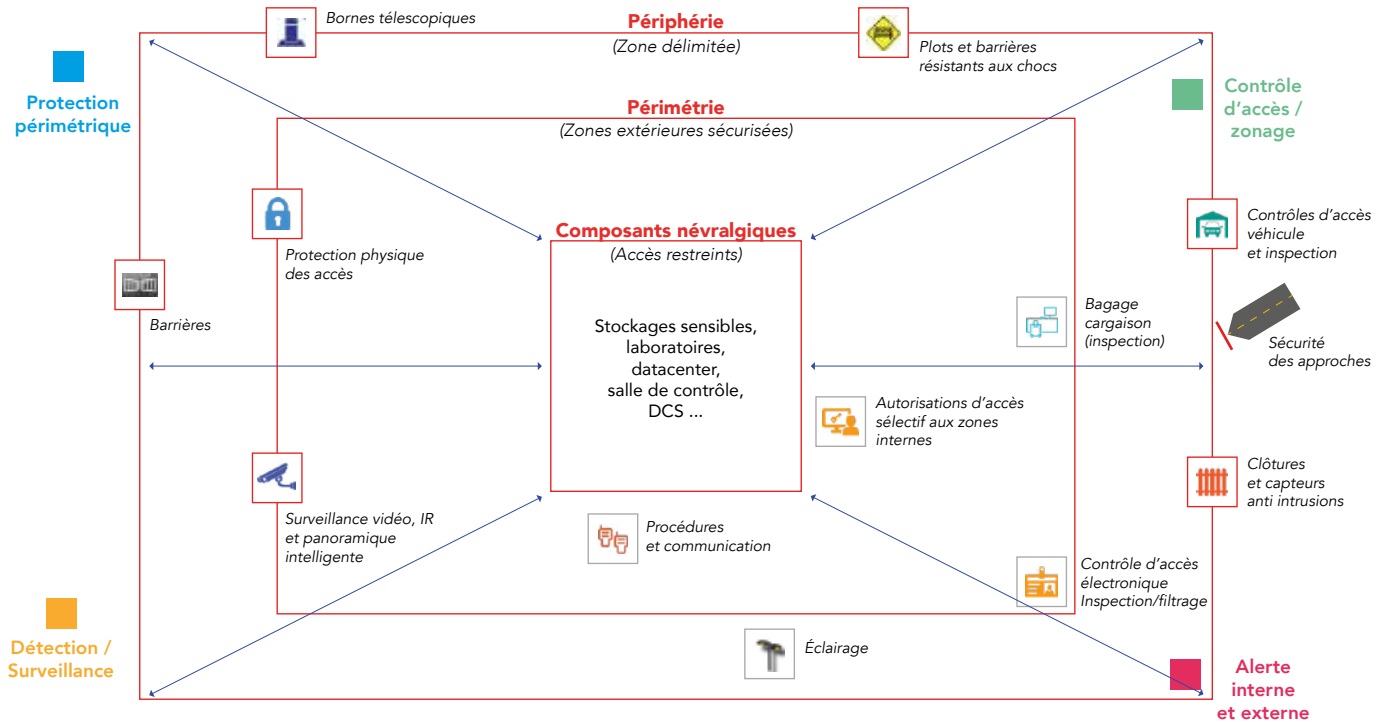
Bornes télescopiques

Périphérie
(Zone délimitée)

Plots et barrières résistants aux chocs

Protection périmétrique

Contrôle d'accès / zonage

Périmétrie
(Zones extérieures sécurisées)

Protection physique des accès

Composants névralgiques
(Accès restreints)

Stockages sensibles, laboratoires, datacenter, salle de contrôle, DCS ...

Contrôles d'accès véhicule et inspection

Barrières

Bagage cargaison (inspection)

Sécurité des approches

Autorisations d'accès sélectif aux zones internes

Surveillance vidéo, IR et panoramique intelligente

Clôtures et capteurs anti intrusions

Procédures et communication

Contrôle d'accès électronique Inspection/filtrage

Détection / Surveillance

Éclairage

Alerte interne et externe